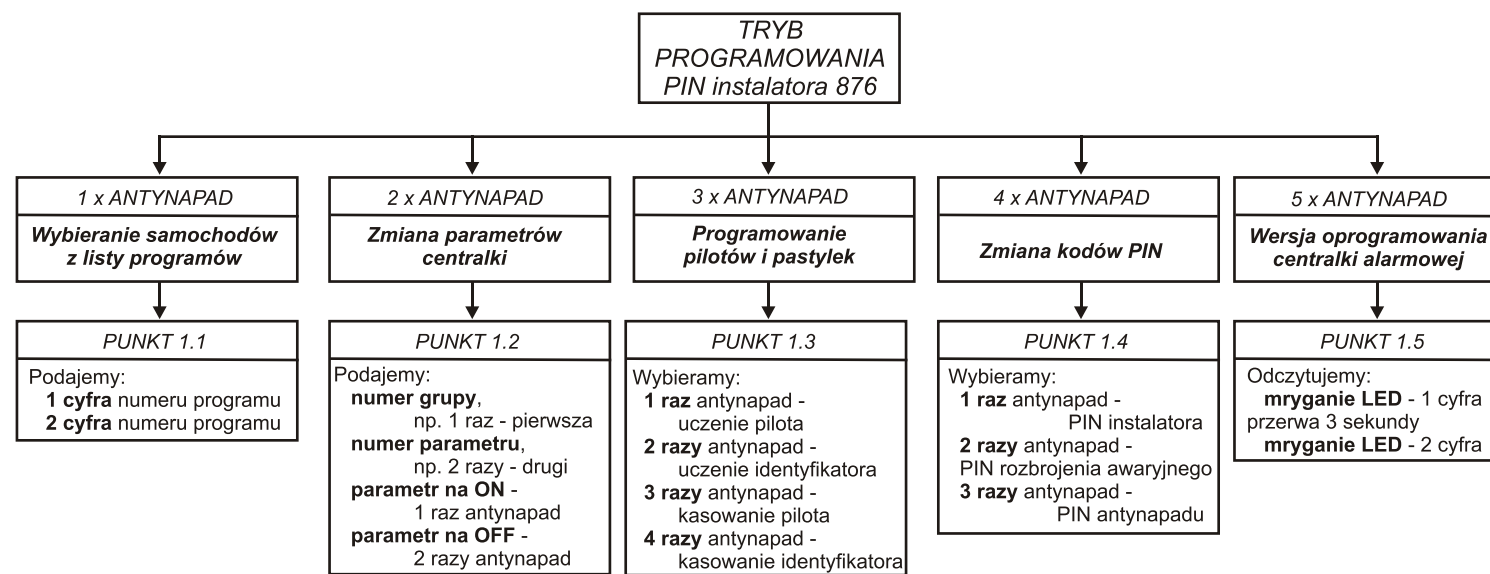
TRYB PROGRAMOWANIA PIN instalatora 876

1 x ANTYNAPAD
Wybieranie samochodów z listy programów

PUNKT 1.1
Podajemy:
1 cyfra numeru programu
2 cyfra numeru programu

2 x ANTYNAPAD
Zmiana parametrów centralki

PUNKT 1.2
Podajemy:
numer grupy, np. 1 raz - pierwsza
numer parametru, np. 2 razy - drugi
parametr na ON - 1 raz antynapad
parametr na OFF - 2 razy antynapad

3 x ANTYNAPAD
Programowanie pilotów i pastylek

PUNKT 1.3
Wybieramy:
1 raz antynapad - uczenie pilota
2 razy antynapad - uczenie identyfikatora
3 razy antynapad - kasowanie pilota
4 razy antynapad - kasowanie identyfikatora

4 x ANTYNAPAD
Zmiana kodów PIN

PUNKT 1.4
Wybieramy:
1 raz antynapad - PIN instalatora
2 razy antynapad - PIN rozbrojenia awaryjnego
3 razy antynapad - PIN antynapadu

5 x ANTYNAPAD
Wersja oprogramowania centralki alarmowej

PUNKT 1.5
Odczytujemy:
mryganie LED - 1 cyfra
przerwa 3 sekundy
mryganie LED - 2 cyfra